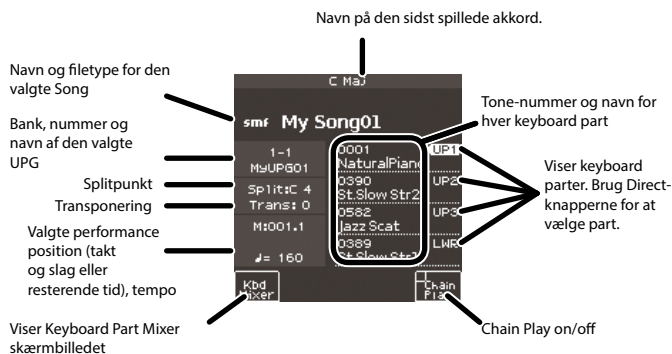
Navn på den sidst spillede akkord.

Navn og filetype for den valgte Song

Bank, nummer og navn af den valgte UPG

Splitpunkt

Transponering

Valgte performance position (takt og slag eller resterende tid), tempo

Viser Keyboard Part Mixer skærmbilledet

C Maj

smf My Song01

1-1
MyUPG01

Split:C 4
Trans: 0

M:001.1

♩= 160

Kbd Mixer

0001
NaturalPiano

0390
St.Slow Str2

0582
Jazz Scat

0389
St.Slow Str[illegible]

UP1

UP2

UP3

LWR

Chain Play

Tone-nummer og navn for hver keyboard part

Viser keyboard parter. Brug Direct-knapperne for at vælge part.

Chain Play on/off